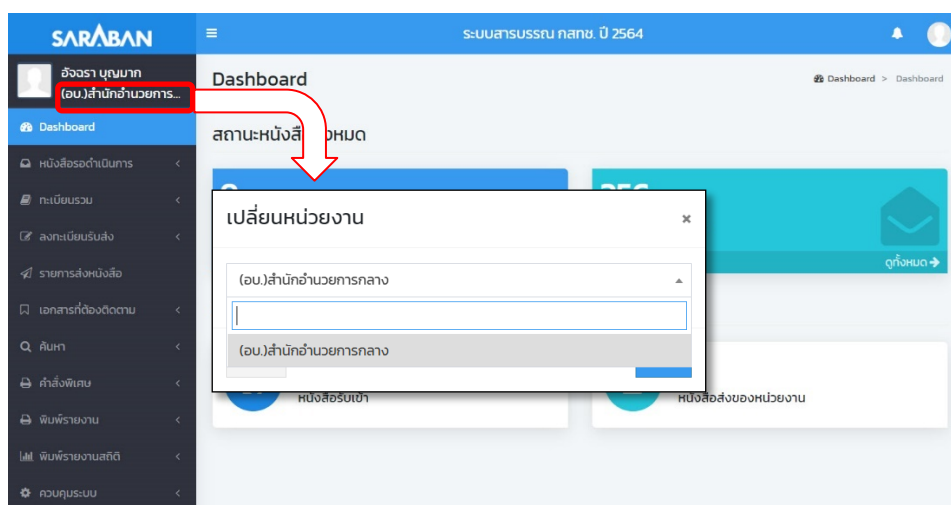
SARABAN

ระบบสารบรรณ กสทช. ปี 2564

อัจฉรา บุญมาก
(อบ.)สำนักอำนวยการ...

Dashboard

หนังสือรอดำเนินการ

ทะเบียนรวม

ลงทะเบียนรับส่ง

รายการส่งหนังสือ

เอกสารที่ต้องติดตาม

ค้นหา

คำสั่งพิเศษ

พิมพ์รายงาน

พิมพ์รายงานสถิติ

ควบคุมระบบ

Dashboard

Dashboard > Dashboard

สถานะหนังสือ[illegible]หมด

ดูทั้งหมด

เปลี่ยนหน่วยงาน

×

(อบ.)สำนักอำนวยการกลาง

(อบ.)สำนักอำนวยการกลาง

หนังสือรับเข้า

หนังสือส่งของหน่วยงาน